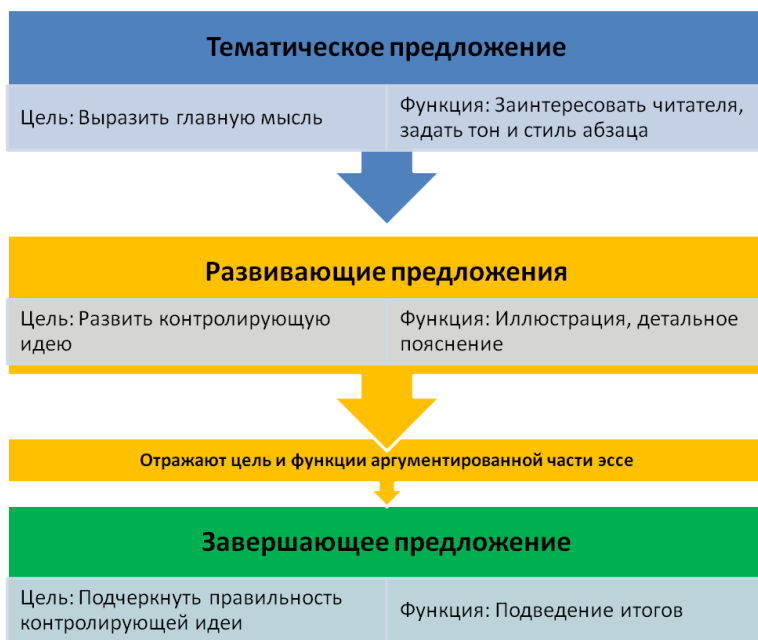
Тематическое предложение

| Цель: Выразить главную мысль | Функция: Заинтересовать читателя, задать тон и стиль абзаца |
|---|---|

Развивающие предложения

| Цель: Развить контролирующую идею | Функция: Иллюстрация, детальное пояснение |
|---|---|

Отражают цель и функции аргументированной части эссе

Завершающее предложение

| Цель: Подчеркнуть правильность контролирующей идеи | Функция: Подведение итогов |
|---|---|